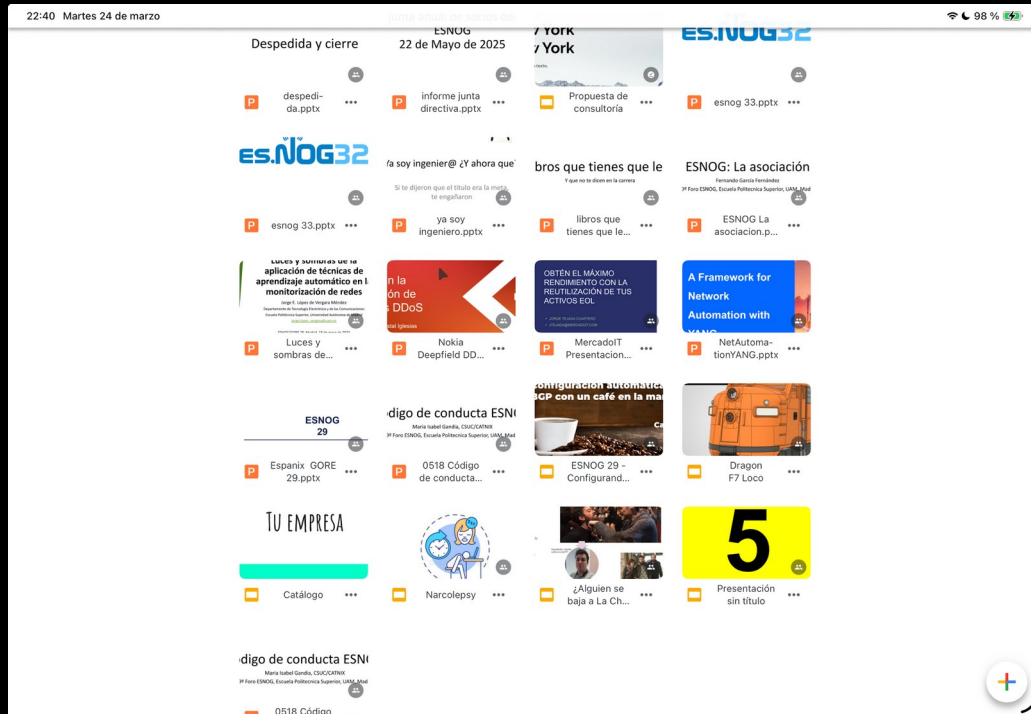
22:40 Martes 24 de marzo

98 %

Despedida y cierre

despedida.pptx

junta anual de socios del ESNOG 22 de Mayo de 2025

informe junta directiva.pptx

York
York

Propuesta de consultoría

ES.NOG32

esnog 33.pptx

es.NOG32

esnog 33.pptx

Ya soy ingenier@ ¿Y ahora que?

Si te dijeron que el título era la meta, te engañaron

ya soy ingeniero.pptx

bros que tienes que le

Y que no te dicen en la carrera

libros que tienes que le...

ESNOG: La asociación

Fernando García Fernández
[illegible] Foro ESNOG, Escuela Politecnica Superior, UAM, Mad

ESNOG La asociacion.p...

Luces y sombras de la aplicación de técnicas de aprendizaje automático en la monitorización de redes

Jorge E. López de Vergara Méndez

Luces y sombras de...

n la ón de s DDoS

Nokia Deepfield DD...

OBTÉN EL MÁXIMO RENDIMIENTO CON LA REUTILIZACIÓN DE TUS ACTIVOS EOL

MercadoIT Presentacion...

A Framework for Network Automation with YANG

NetAutomationYANG.pptx

ESNOG 29

Espanix GORE 29.pptx

digo de conducta ESN

Maria Isabel Gandia, CSUC/CATNIX
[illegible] Foro ESNOG, Escuela Politecnica Superior, UAM, Mad

0518 Código de conducta...

configuración automática BGP con un café en la ma

ESNOG 29 - Configurand...

Dragon F7 Loco

TU EMPRESA

Catálogo

Narcolepsy

¿Alguien se baja a La Ch...

5

Presentación sin título

digo de conducta ESN

Maria Isabel Gandia, CSUC/CATNIX
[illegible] Foro ESNOG, Escuela Politecnica Superior, UAM, Mad

0518 Código